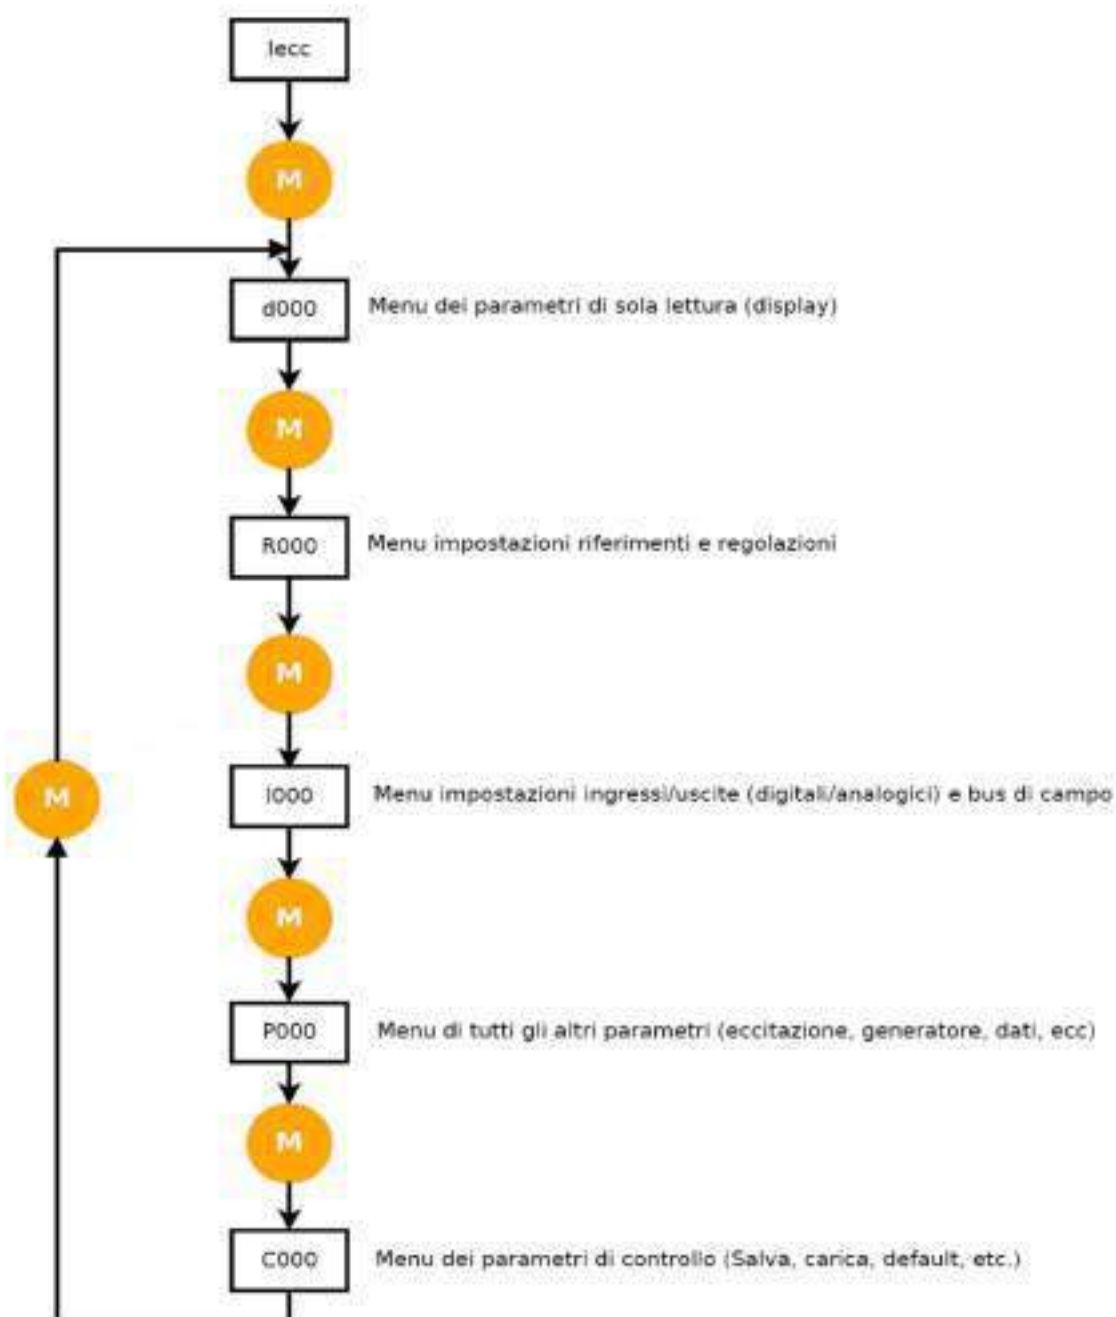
Iecc

M

d000 Menu dei parametri di sola lettura (display)

M

R000 Menu impostazioni riferimenti e regolazioni

M

M

I000 Menu impostazioni ingressi/uscite (digitali/analogici) e bus di campo

M

P000 Menu di tutti gli altri parametri (eccitazione, generatore, dati, ecc)

M

C000 Menu dei parametri di controllo (Salva, carica, default, etc.)